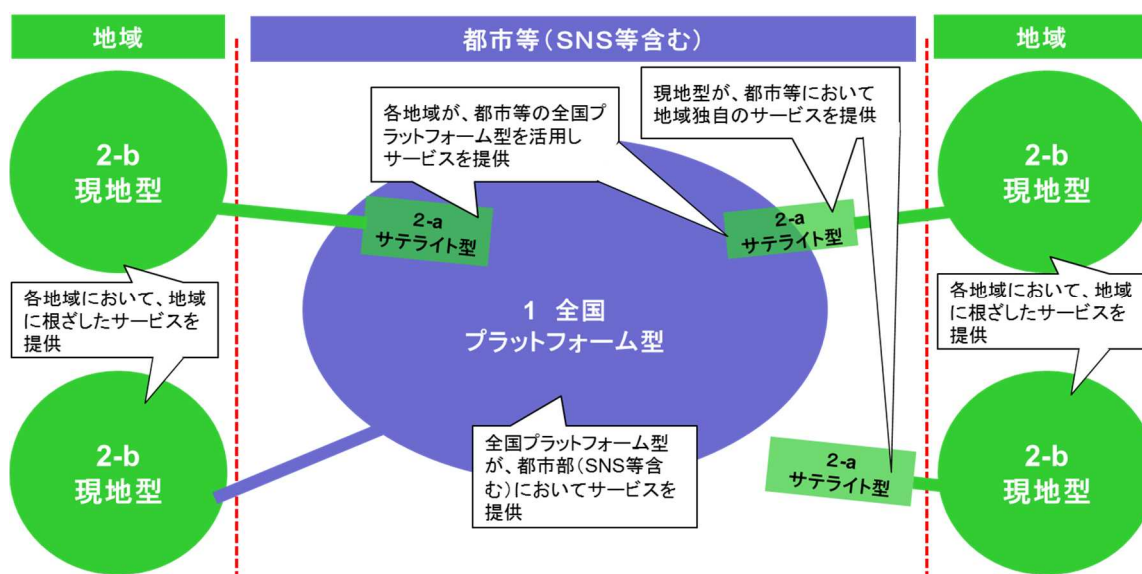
地域

都市等（SNS等含む）

地域

各地域が、都市等の全国プラットフォーム型を活用しサービスを提供

現地型が、都市等において地域独自のサービスを提供

2-b
現地型

2-a
サテライト型

2-a
サテライト型

2-b
現地型

各地域において、地域に根ざしたサービスを提供

1 全国
プラットフォーム型

各地域において、地域に根ざしたサービスを提供

全国プラットフォーム型が、都市部（SNS等含む）においてサービスを提供

2-a
サテライト型

2-b
現地型

2-b
現地型